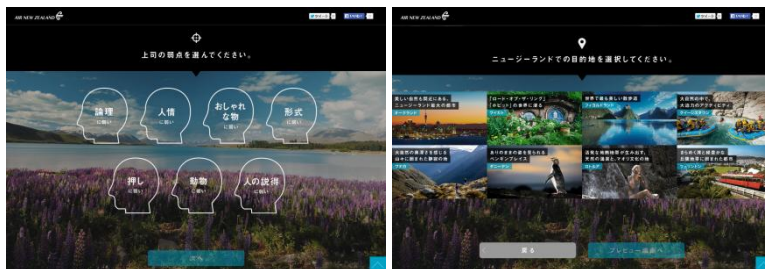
AIR NEW ZEALAND

上司の弱点を選んでください。

論理
に弱い

人情
に弱い

おしゃれな物
に弱い

形式
に弱い

押し
に弱い

動物
に弱い

人の説得
に弱い

次へ

AIR NEW ZEALAND

ニュージーランドでの目的地を選択してください。

美しい自然を間近に感じるニュージーランド最大の都市
オークランド

「ロード・オブ・ザ・リング」「ホビット」の世界に浸る
ワイカト

世界で最も美しい散歩道
フィヨルドランド

大自然の中で、大迫力のアクティビティ
クイーンズタウン

大自然の美景を感じる山々に囲まれた静寂の地
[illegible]

ありのままの姿を見られるペンギンプレイス
ダニーデン

活発な地熱地帯が生み出す、天然の温泉とマオリ文化の地
ロトルア

おしゃれで落ち着いた雰囲気の首都
ウェリントン

戻る

プレビュー画面へ